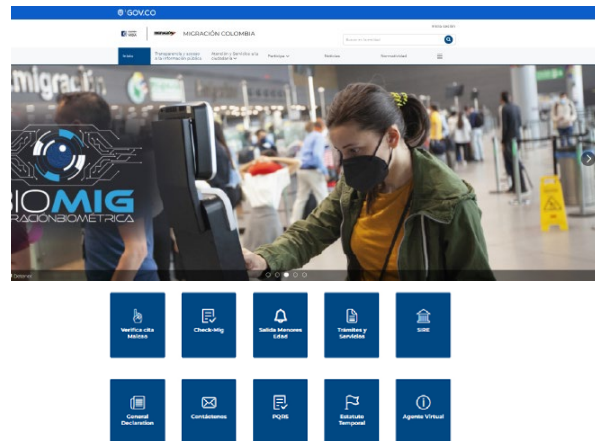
GOV.CO

MIGRACIÓN COLOMBIA

Inicio

Transparencia y acceso a la información pública

Atención y Servicios a la ciudadanía

Participa

Noticias

Normatividad

migración

BIOMIG

MIGRACIÓN BIOMÉTRICA

Verifica cita Maiszo

Check-Mig

Salida Menores Edad

Trámites y Servicios

SIRE

General Declaration

Contáctenos

PQRS

Estatuto Temporal

Agente Virtual